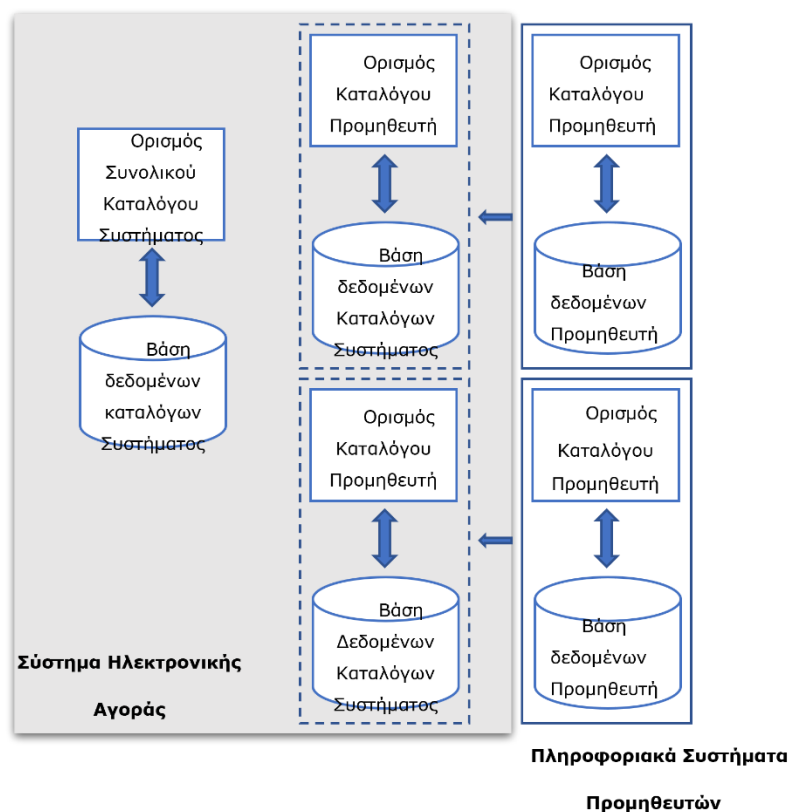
Ορισμός Συνολικού Καταλόγου Συστήματος

Βάση δεδομένων καταλόγων Συστήματος

Ορισμός Καταλόγου Προμηθευτή

Βάση δεδομένων Καταλόγων Συστήματος

Ορισμός Καταλόγου Προμηθευτή

Βάση δεδομένων Προμηθευτή

Ορισμός Καταλόγου Προμηθευτή

Βάση Δεδομένων Καταλόγων Συστήματος

Ορισμός Καταλόγου Προμηθευτή

Βάση δεδομένων Προμηθευτή

Σύστημα Ηλεκτρονικής Αγοράς

Πληροφοριακά Συστήματα Προμηθευτών